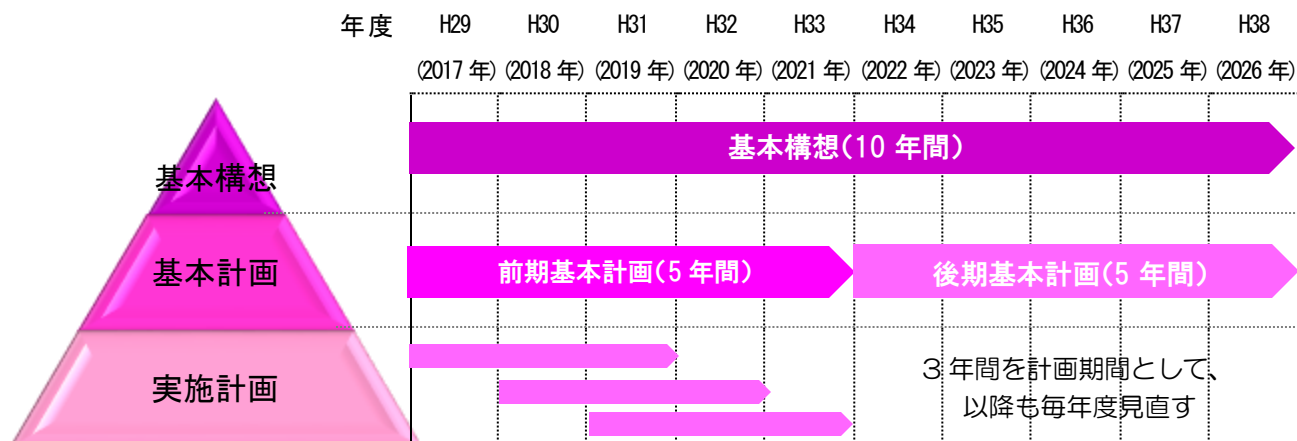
年度 H29 H30 H31 H32 H33 H34 H35 H36 H37 H38

(2017 年) (2018 年) (2019 年) (2020 年) (2021 年) (2022 年) (2023 年) (2024 年) (2025 年) (2026 年)

基本構想

基本構想(10 年間)

基本計画

前期基本計画(5 年間)

後期基本計画(5 年間)

実施計画

３年間を計画期間として、以降も毎年度見直す